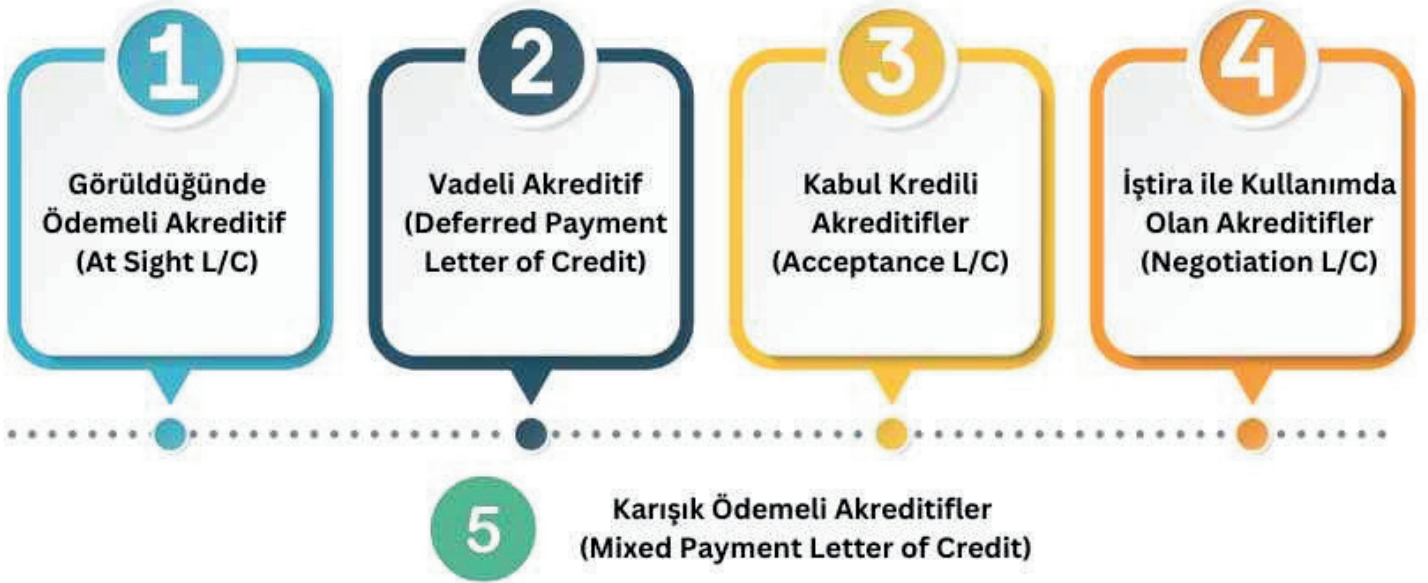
1

Görüldüğünde Ödemeli Akreditif (At Sight L/C)

2

Vadeli Akreditif (Deferred Payment Letter of Credit)

3

Kabul Kredili Akreditifler (Acceptance L/C)

4

İştira ile Kullanımda Olan Akreditifler (Negotiation L/C)

5

Karışık Ödemeli Akreditifler (Mixed Payment Letter of Credit)